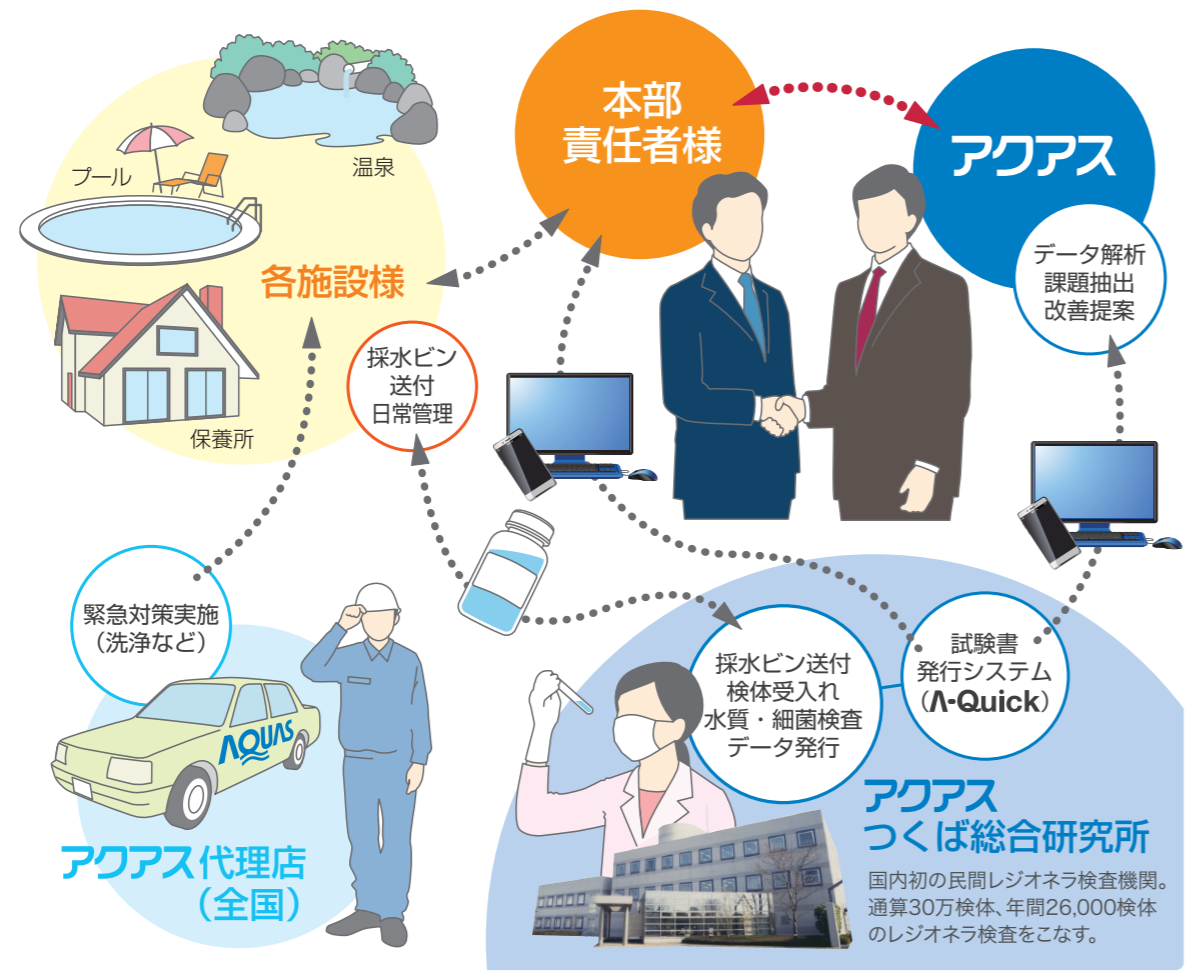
プール

温泉

保養所

各施設様

本部
責任者様

アクアス

データ解析
課題抽出
改善提案

採水ビン
送付
日常管理

緊急対策実施
（洗浄など）

AQUAS

アクアス代理店
（全国）

採水ビン送付
検体受入れ
水質・細菌検査
データ発行

試験書
発行システム
（Λ-Quick）

アクアス
つくば総合研究所

国内初の民間レジオネラ検査機関。
通算30万検体、年間26,000検体
のレジオネラ検査をこなす。